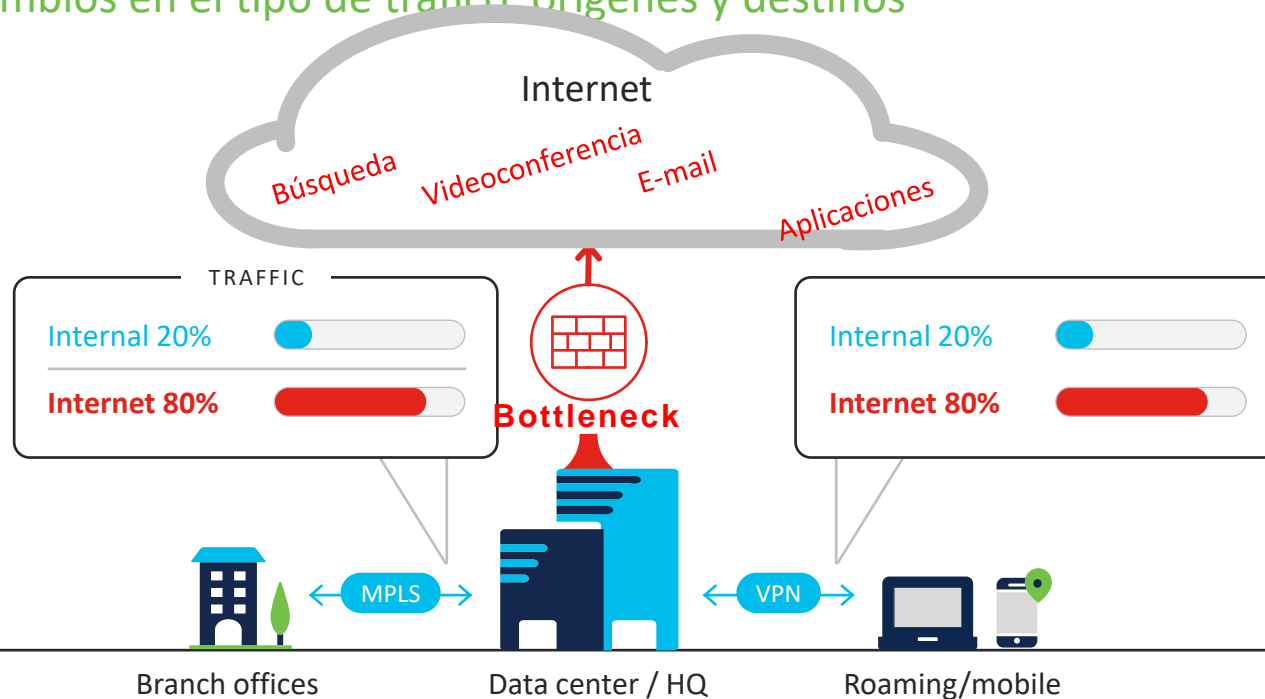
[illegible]mbios en el tipo de tráfico: orígenes y destinos

Internet

Búsqueda
Videoconferencia
E-mail
Aplicaciones

TRAFFIC
Internal 20%
Internet 80%

Bottleneck

Internal 20%
Internet 80%

MPLS
VPN

Branch offices
Data center / HQ
Roaming/mobile